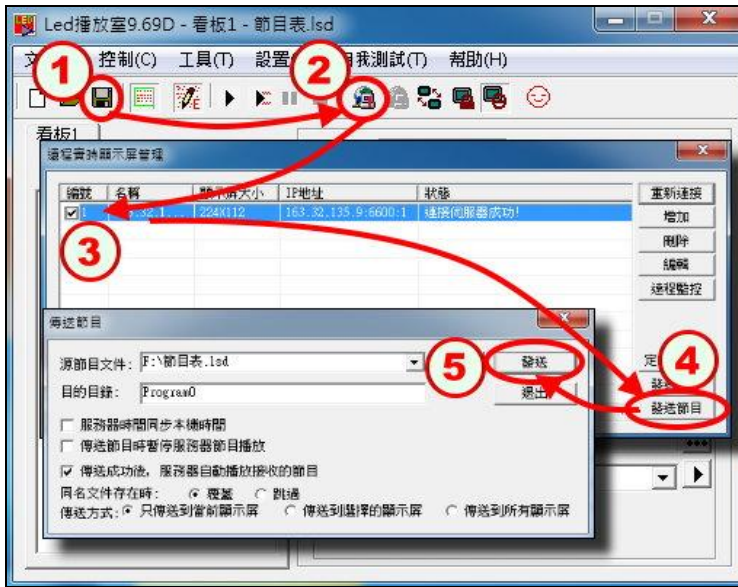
Led播放室9.69D - 看板1 - 節目表.lsd

文 控制(C) 工具(T) 設置 自我測試(T) 幫助(H)

1 2 3 4 5

看板1

遠程實時顯示屏管理

| 編號 | 名稱 | 顯示屏大小 | IP地址 | 狀態 |
|---|---|---|---|---|
| 1 | ...32.1... | 224X112 | 163.32.135.9:6600:1 | 連接伺服器成功! |

重新連接
增加
刪除
編輯
遠程監控
定
發
發送節目

傳送節目

源節目文件: F:\節目表.lsd
目的目錄: Program0
發送
退出

服務器時間同步本機時間
傳送節目時暫停服務器節目播放
傳送成功後, 服務器自動播放接收的節目
同名文件存在時: 覆蓋 跳過
傳送方式: 只傳送到當前顯示屏 傳送到選擇的顯示屏 傳送到所有顯示屏